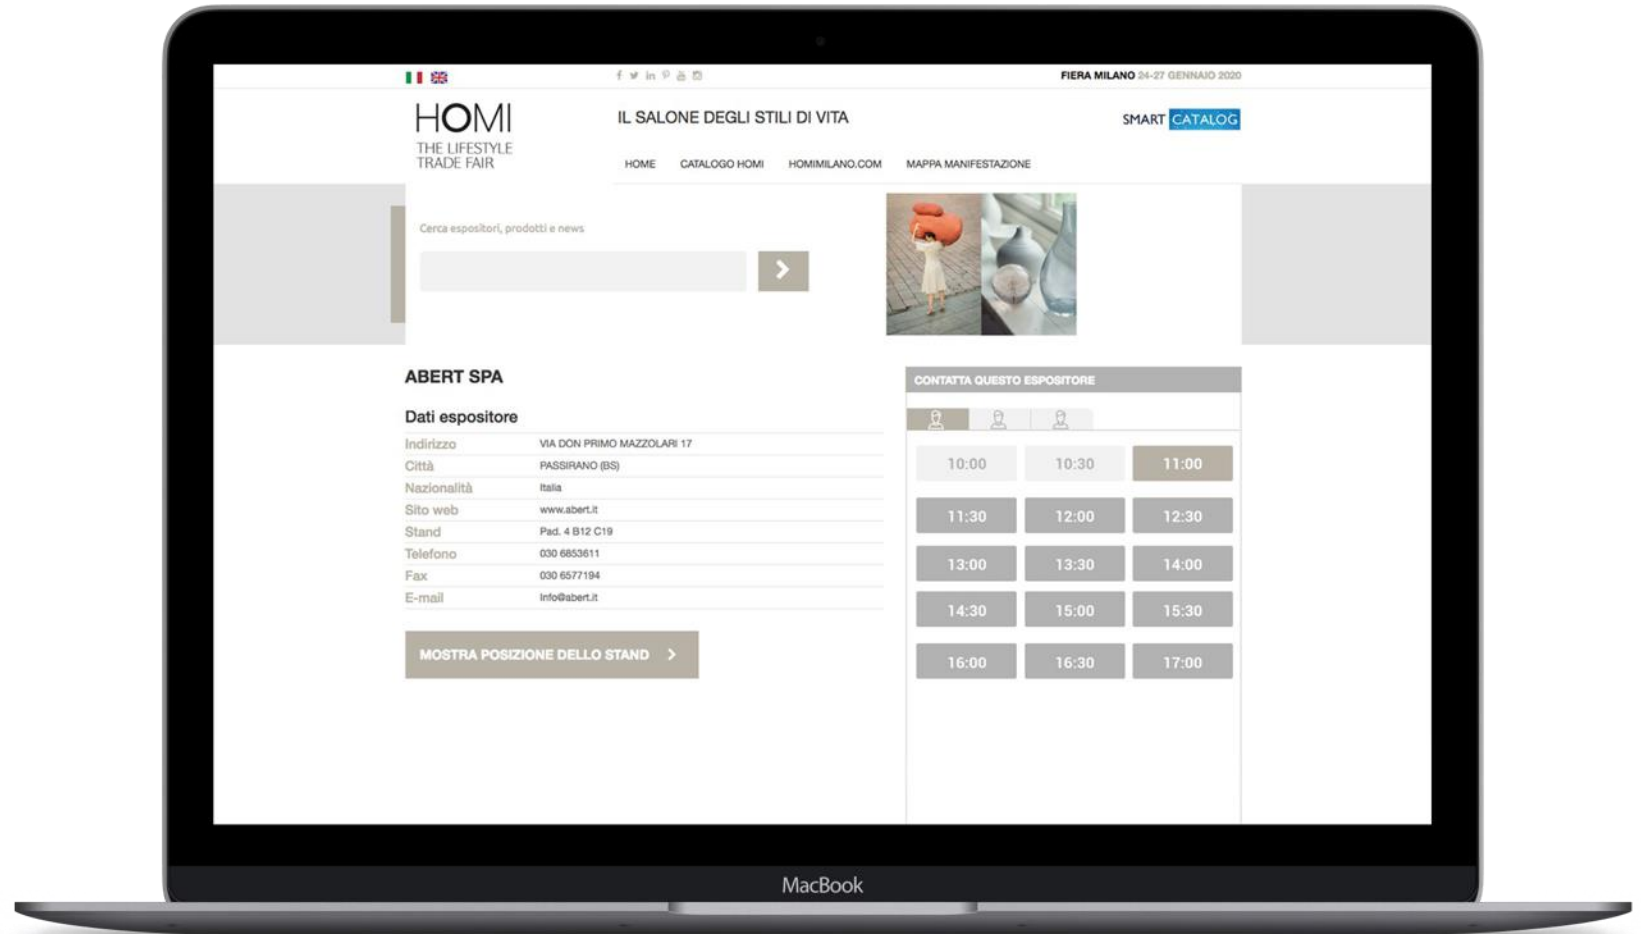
FIERA MILANO 24-27 GENNAIO 2020

HOMI
THE LIFESTYLE TRADE FAIR

IL SALONE DEGLI STILI DI VITA

SMART CATALOG

HOME CATALOGO HOMI HOMIMILANO.COM MAPPA MANIFESTAZIONE

Cerca espositori, prodotti e news

ABERT SPA

Dati espositore

| | |
|---|---|
| Indirizzo | VIA DON PRIMO MAZZOLARI 17 |
| Città | PASSIRANO (BS) |
| Nazionalità | Italia |
| Sito web | www.abert.it |
| Stand | Pad. 4 B12 C19 |
| Telefono | 030 6853611 |
| Fax | 030 6577194 |
| E-mail | info@abert.it |

MOSTRA POSIZIONE DELLO STAND

CONTATTA QUESTO ESPOSITORE

10:00 10:30 11:00
11:30 12:00 12:30
13:00 13:30 14:00
14:30 15:00 15:30
16:00 16:30 17:00

MacBook